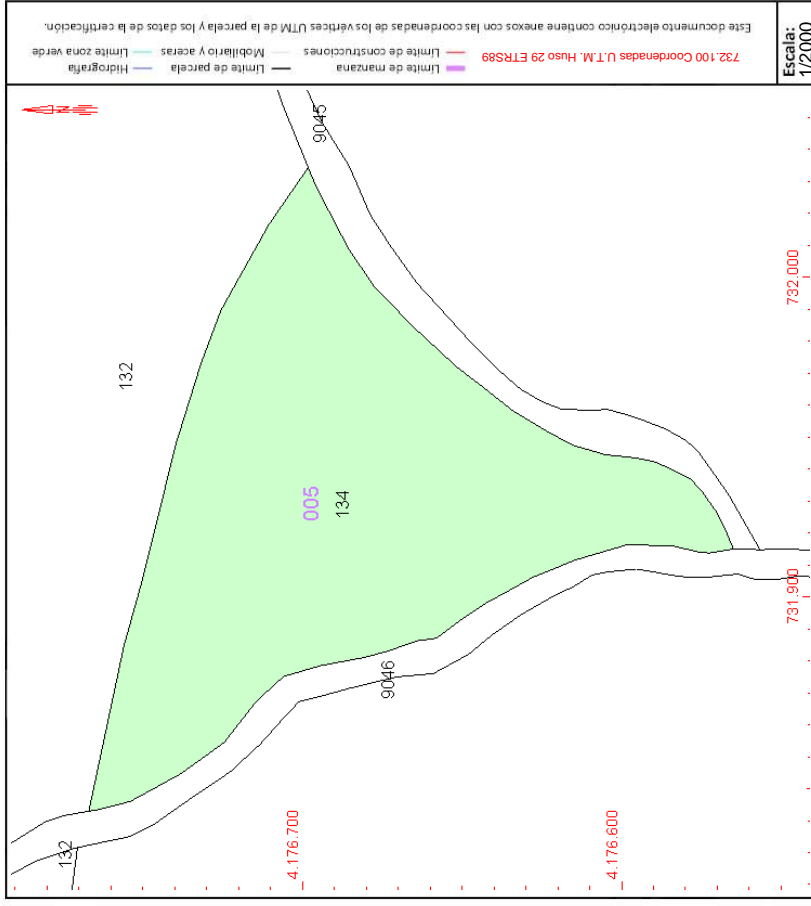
Escala: 1/2000

Este documento electrónico contiene anexos con las coordenadas de los vértices UTM de la parcela y los datos de la certificación.

732.100 Coordenadas U.T.M. Huso 29 ETRS89

Limite de manzana
Limite de parcela
Hidrografía
Limite de construcciones
Mobiliario y aceras
Limite zona verde

9045
732.000
132
005
134
731.900
9046
4.176.700
4.176.600
132